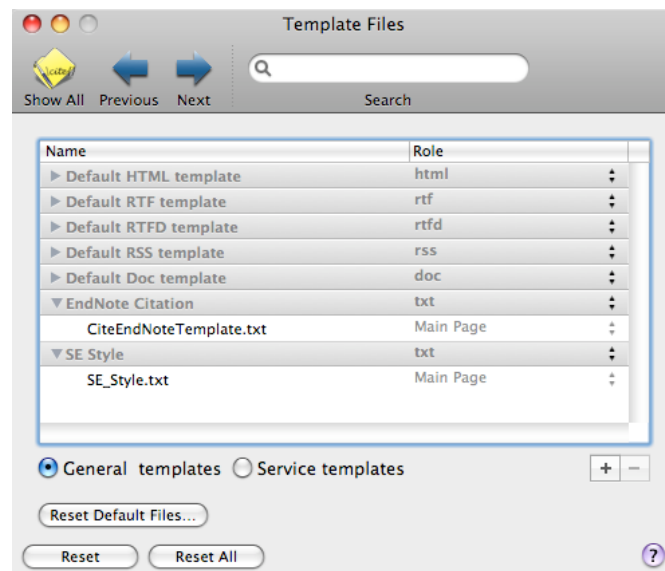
Template Files

cite

Show All Previous Next

Search

| Name | Role |
|---|---|
| ▶ Default HTML template | html |
| ▶ Default RTF template | rtf |
| ▶ Default RTFD template | rtfd |
| ▶ Default RSS template | rss |
| ▶ Default Doc template | doc |
| ▼ EndNote Citation | txt |
| CiteEndNoteTemplate.txt | Main Page |
| ▼ SE Style | txt |
| SE_Style.txt | Main Page |

General templates Service templates

+ −

Reset Default Files...

Reset Reset All

?